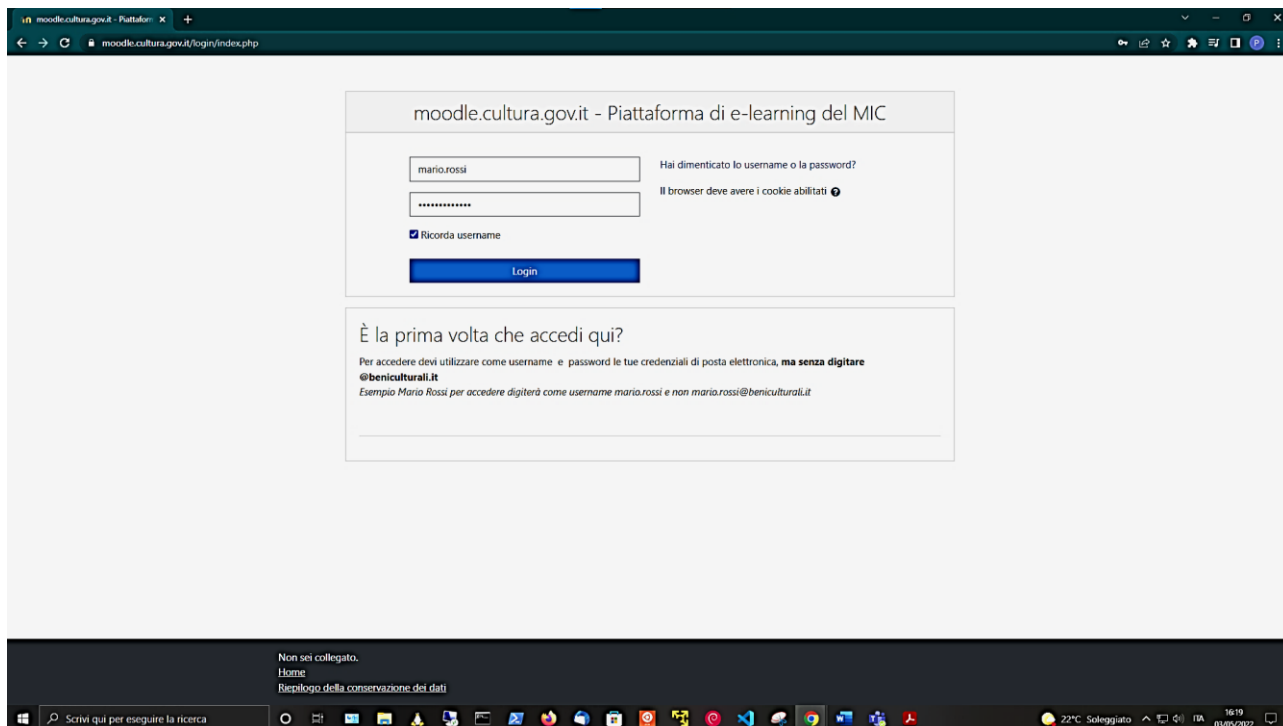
moodle.cultura.gov.it - Piattaform ×
moodle.cultura.gov.it/login/index.php

moodle.cultura.gov.it - Piattaforma di e-learning del MIC

mario.rossi
••••••••••••••
Ricorda username
Login

Hai dimenticato lo username o la password?
Il browser deve avere i cookie abilitati

È la prima volta che accedi qui?

Per accedere devi utilizzare come username e password le tue credenziali di posta elettronica, **ma senza digitare @beniculturali.it**
*Esempio Mario Rossi per accedere digiterà come username mario.rossi e non mario.rossi@beniculturali.it*

Non sei collegato.
Home
Riepilogo della conservazione dei dati

Scrivi qui per eseguire la ricerca
22°C Soleggiato ITA 16:19 03/05/2022